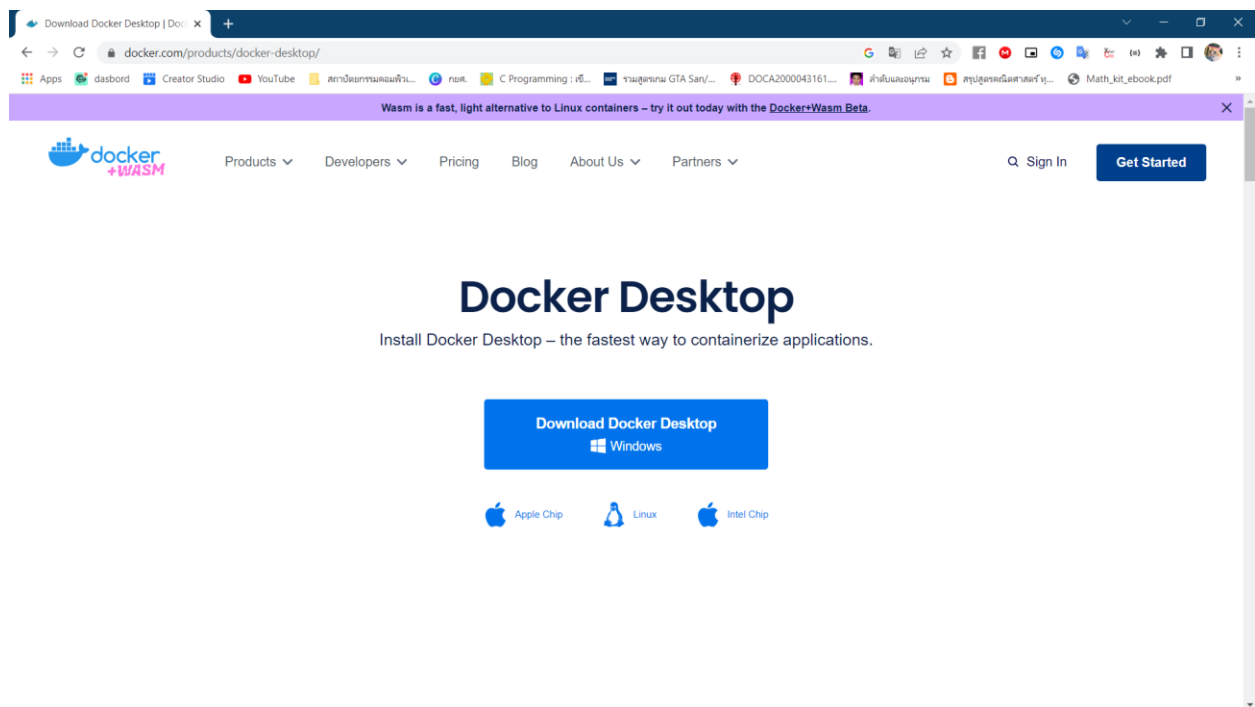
Download Docker Desktop | Doc ×
docker.com/products/docker-desktop/
Apps dasbord Creator Studio YouTube สถาบันยกรรมคอมพิวเ... กยศ. C Programming : เขี... รวมสูตรเกม GTA San/... DOCA2000043161.... ลำดับและอนุกรม สรุปสูตรคณิตศาสตร์ ม... Math_kit_ebook.pdf

Wasm is a fast, light alternative to Linux containers – try it out today with the Docker+Wasm Beta.

docker +WASM
Products Developers Pricing Blog About Us Partners
Sign In
Get Started

Docker Desktop
Install Docker Desktop – the fastest way to containerize applications.

Download Docker Desktop
Windows

Apple Chip Linux Intel Chip